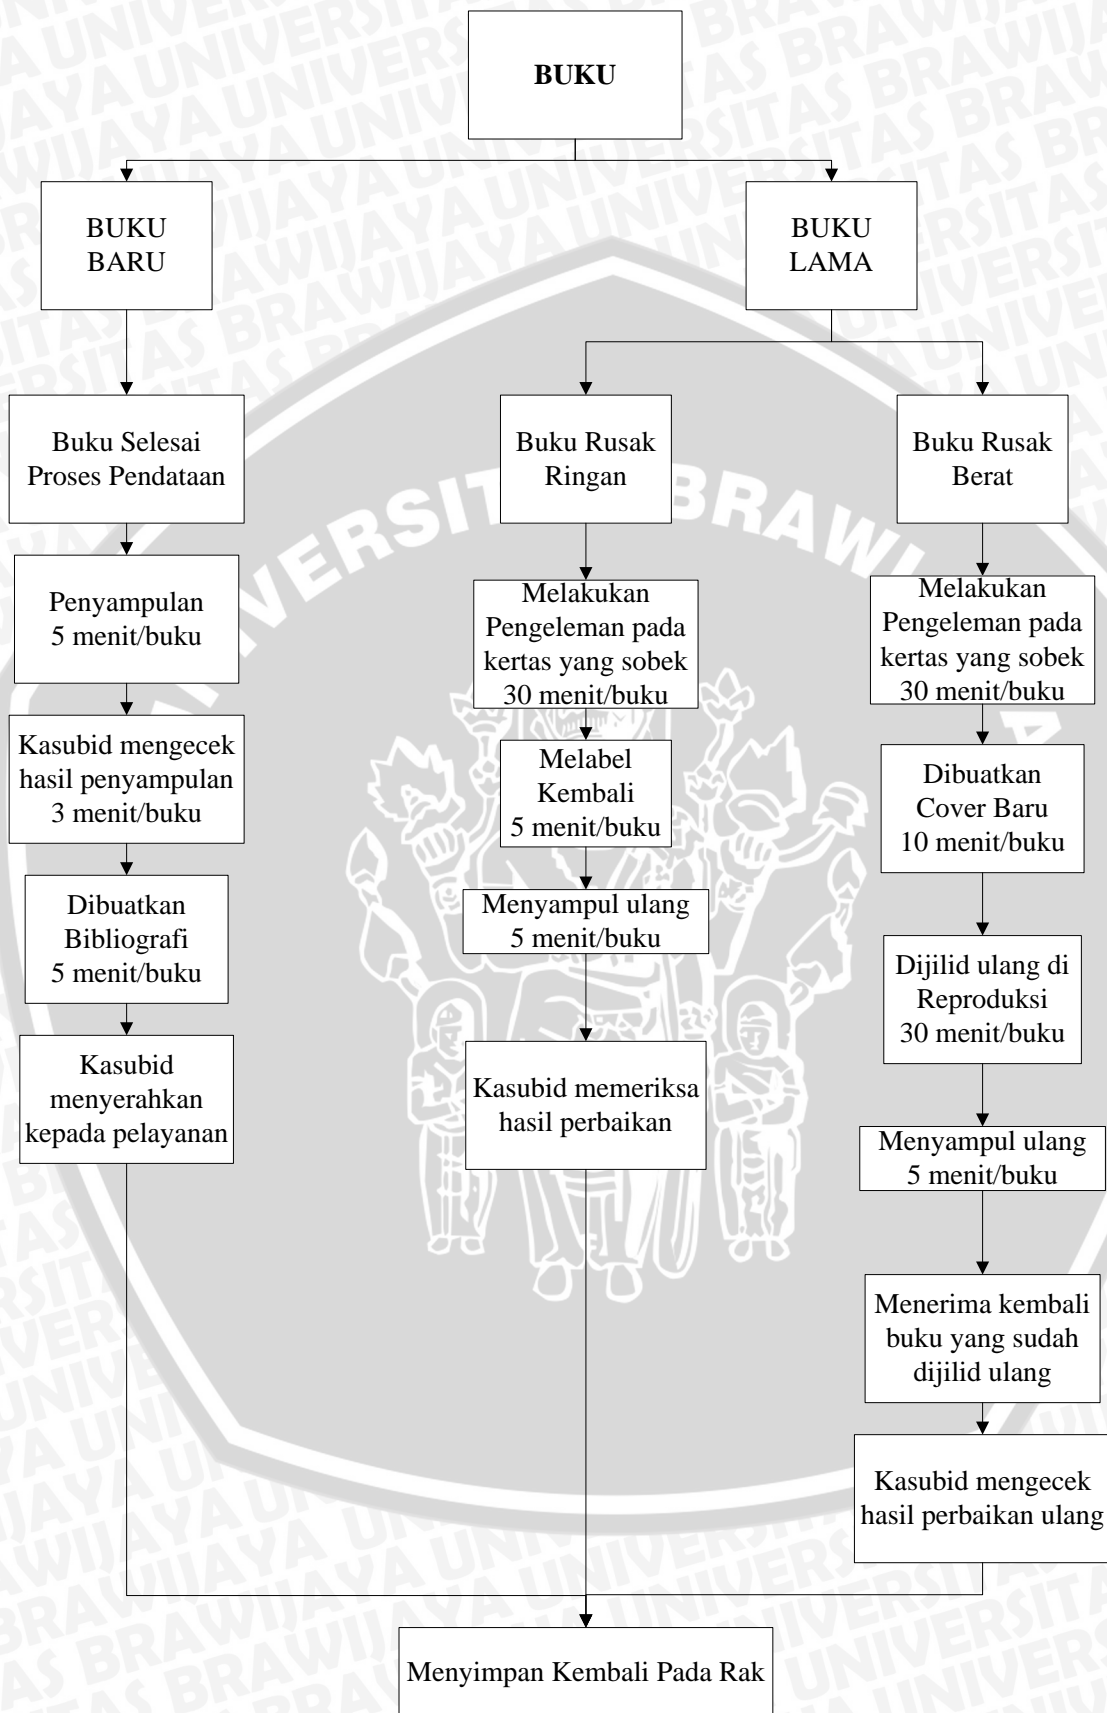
BUKU

BUKU BARU

BUKU LAMA

Buku Selesai Proses Pendataan

Penyampulan 5 menit/buku

Kasubid mengecek hasil penyampulan 3 menit/buku

Dibuatkan Bibliografi 5 menit/buku

Kasubid menyerahkan kepada pelayanan

Buku Rusak Ringan

Melakukan Pengeleman pada kertas yang sobek 30 menit/buku

Melabel Kembali 5 menit/buku

Menyampul ulang 5 menit/buku

Kasubid memeriksa hasil perbaikan

Buku Rusak Berat

Melakukan Pengeleman pada kertas yang sobek 30 menit/buku

Dibuatkan Cover Baru 10 menit/buku

Dijilid ulang di Reproduksi 30 menit/buku

Menyampul ulang 5 menit/buku

Menerima kembali buku yang sudah dijilid ulang

Kasubid mengecek hasil perbaikan ulang

Menyimpan Kembali Pada Rak